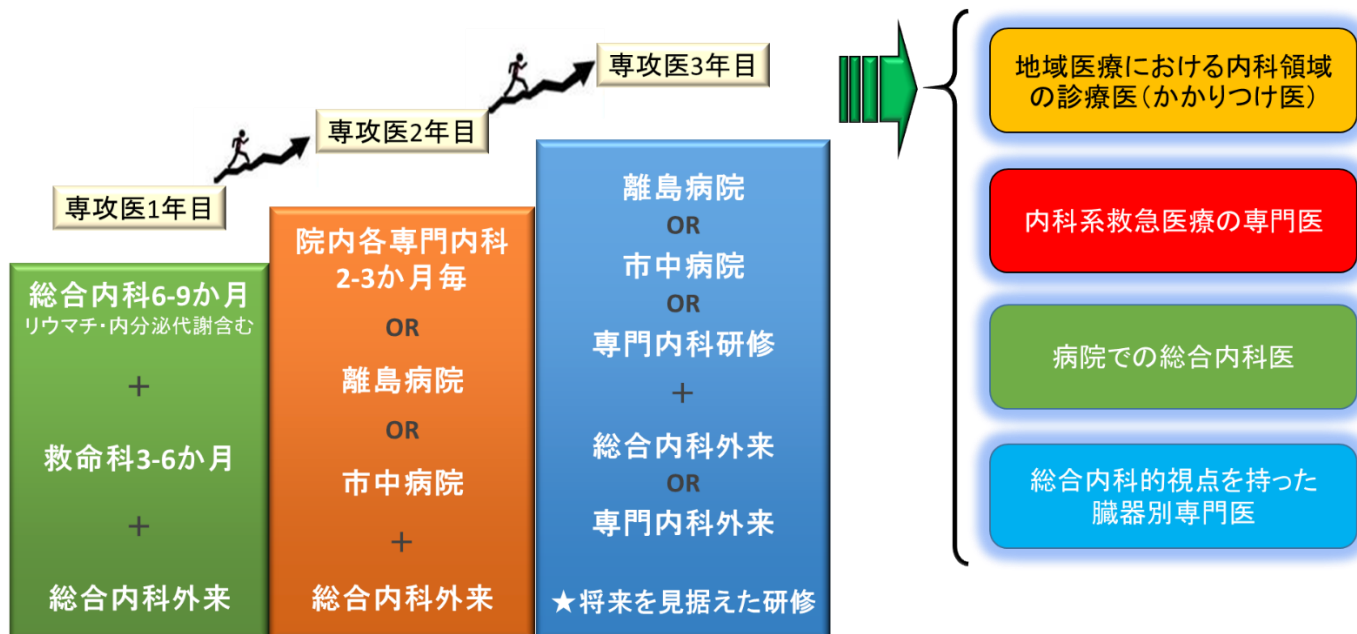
専攻医1年目

専攻医2年目

専攻医3年目

総合内科6-9か月
リウマチ・内分泌代謝含む

＋

救命科3-6か月

＋

総合内科外来

院内各専門内科
2-3か月毎

OR

離島病院

OR

市中病院

＋

総合内科外来

離島病院

OR

市中病院

OR

専門内科研修

＋

総合内科外来

OR

専門内科外来

★将来を見据えた研修

地域医療における内科領域の診療医（かかりつけ医）

内科系救急医療の専門医

病院での総合内科医

総合内科的視点を持った臓器別専門医